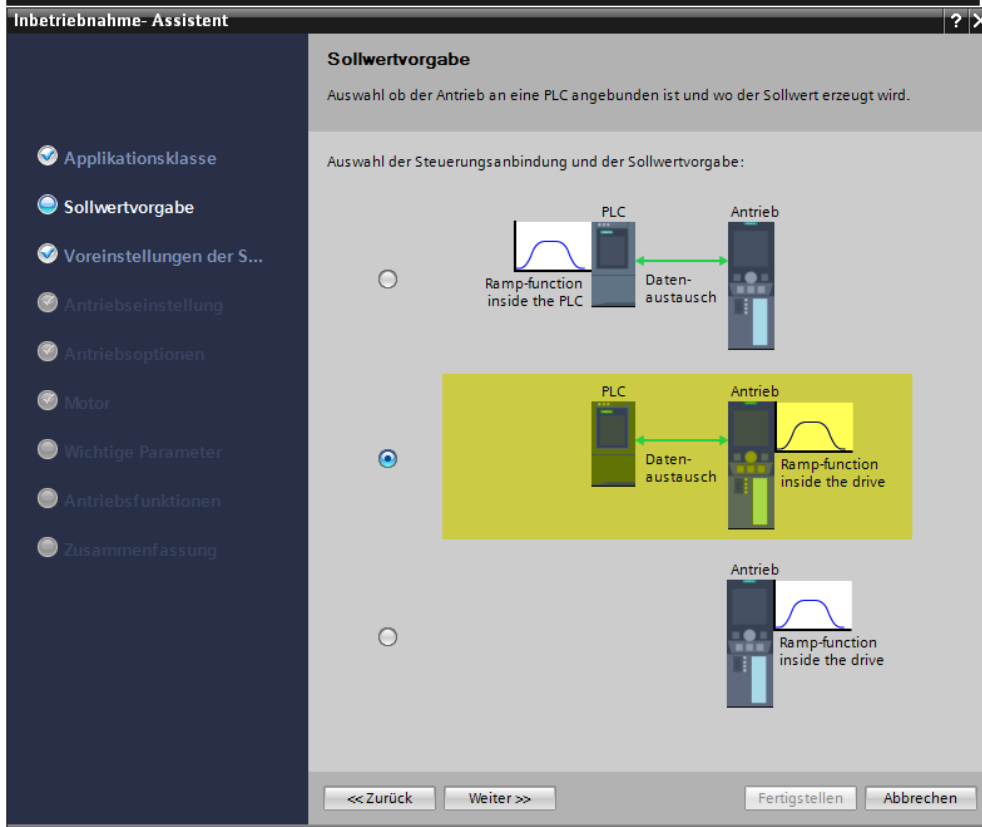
Inbetriebnahme- Assistent

? ✕

Sollwertvorgabe

Auswahl ob der Antrieb an eine PLC angebunden ist und wo der Sollwert erzeugt wird.

Applikationsklasse

Sollwertvorgabe

Voreinstellungen der S...

Antriebseinstellung

Antriebsoptionen

Motor

Wichtige Parameter

Antriebsfunktionen

Zusammenfassung

Auswahl der Steuerungsanbindung und der Sollwertvorgabe:

PLC

Antrieb

Ramp-function inside the PLC

Daten-austausch

PLC

Antrieb

Daten-austausch

Ramp-function inside the drive

Antrieb

Ramp-function inside the drive

<< Zurück

Weiter >>

Fertigstellen

Abbrechen